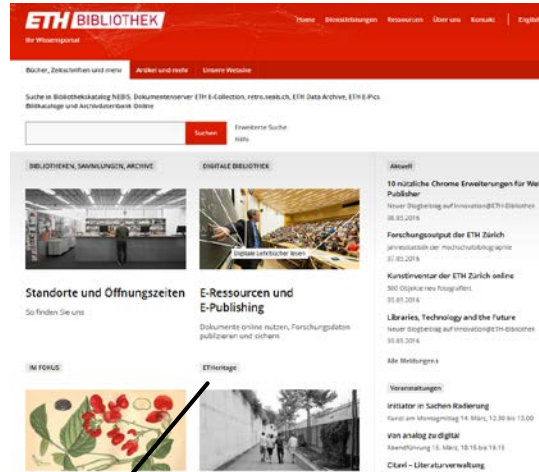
ETH BIBLIOTHEK
Ihr Wissensportal

Home Dienstleistungen Ressourcen Über uns Kontakt English

Bücher, Zeitschriften und mehr Artikel und mehr Unsere Website

Suche in Bibliothekskatalog NEBIS, Dokumentenserver ETH E-Collection, retro.seals.ch, ETH Data Archive, ETH E-Pics Bildkataloge und Archivdatenbank Online

Suchen Erweiterte Suche Hilfe

BIBLIOTHEKEN, SAMMLUNGEN, ARCHIVE

Standorte und Öffnungszeiten
So finden Sie uns

DIGITALE BIBLIOTHEK

Digitale Lehrbücher lesen

E-Ressourcen und E-Publishing
Dokumente online nutzen, Forschungsdaten publizieren und sichern

Aktuell

10 nützliche Chrome Erweiterungen für Wi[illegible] Publisher
Neuer Blogbeitrag auf Innovation@ETH-Bibliothek
08.03.2016

Forschungsoutput der ETH Zürich
Jahresstatistik der Hochschulbibliographie
07.03.2016

Kunstinventar der ETH Zürich online
500 Objekte neu fotografiert
03.03.2016

Libraries, Technology and the Future
Neuer Blogbeitrag auf Innovation@ETH-Bibliothek
03.03.2016

Alle Meldungen

IM FOKUS

ETHeritage

Veranstaltungen

Initiator in Sachen Radierung
Kunst am Montagmittag 14. März, 12:30 bis 13:00

Von analog zu digital
Abendführung 15. März, 18:15 bis 19:15

Citavi – Literaturverwaltung